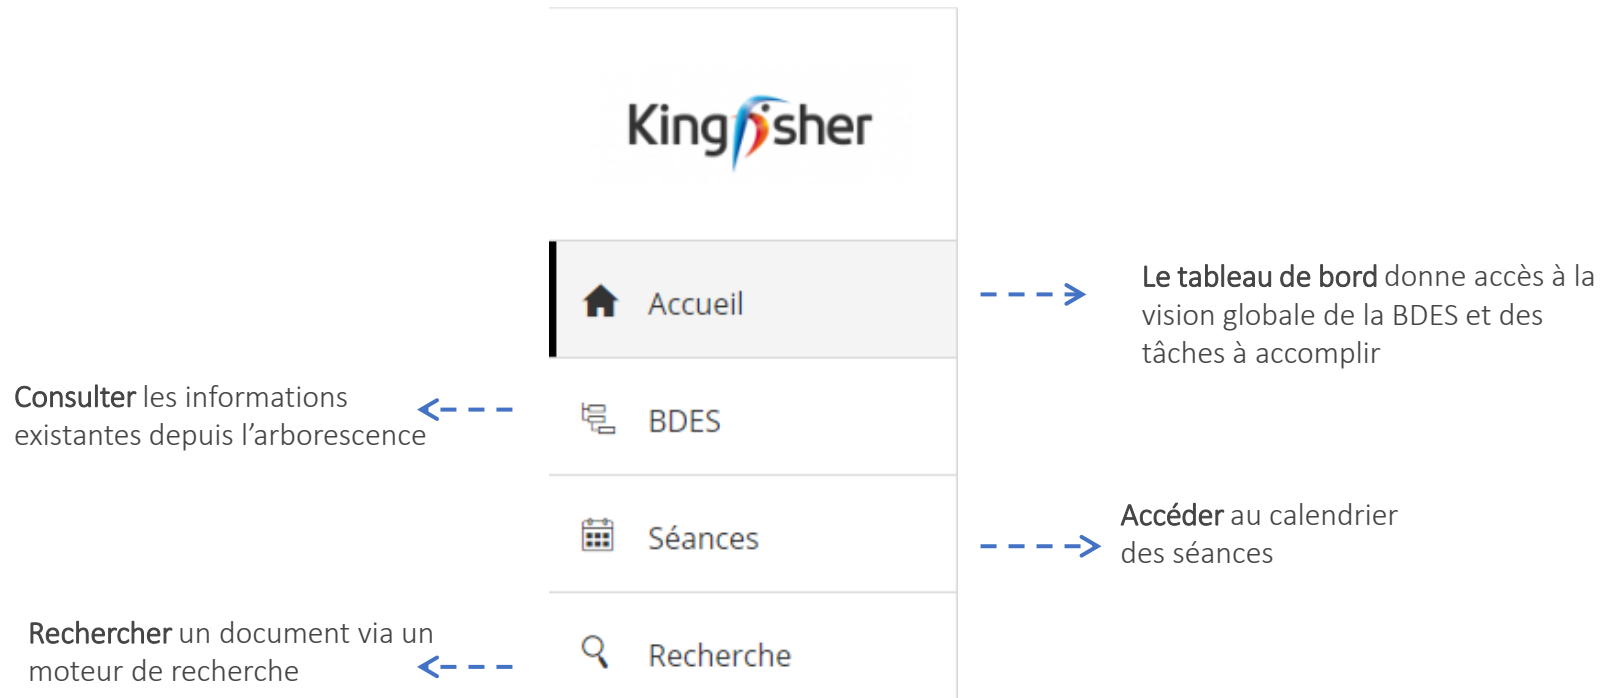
Kingfisher

Accueil

Le tableau de bord donne accès à la vision globale de la BDES et des tâches à accomplir

Consulter les informations existantes depuis l'arborescence

BDES

Séances

Accéder au calendrier des séances

Rechercher un document via un moteur de recherche

Recherche